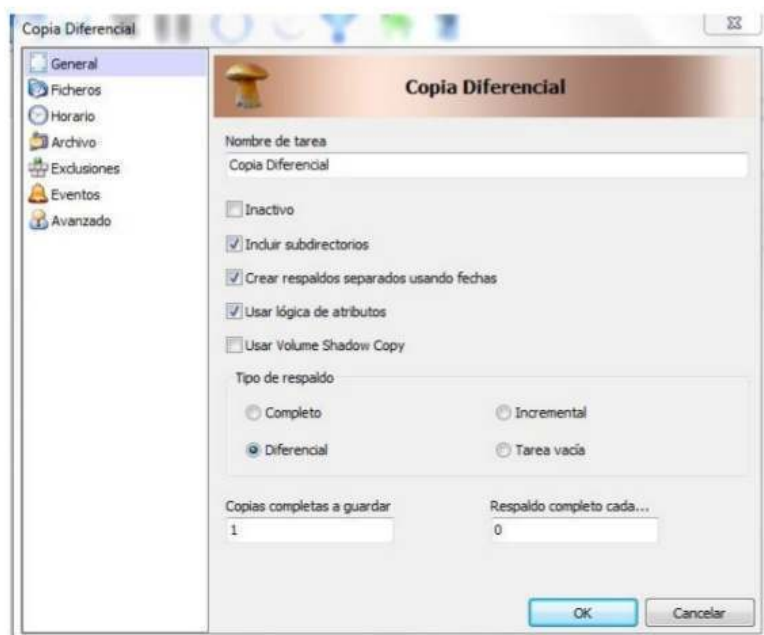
Copia Diferencial

General
Ficheros
Horario
Archivo
Exclusiones
Eventos
Avanzado

Copia Diferencial

Nombre de tarea
Copia Diferencial

Inactivo
Incluir subdirectorios
Crear respaldos separados usando fechas
Usar lógica de atributos
Usar Volume Shadow Copy

Tipo de respaldo
Completo
Incremental
Diferencial
Tarea vacía

Copias completas a guardar
1
Respaldo completo cada...
0

OK
Cancelar